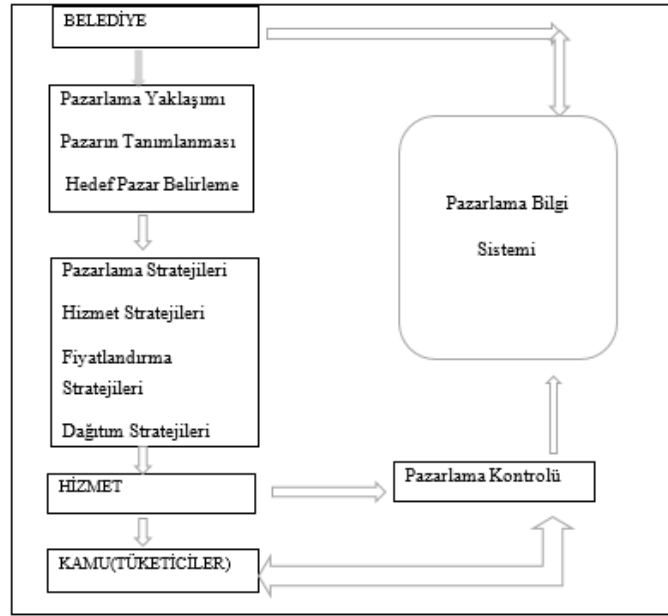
BELEDİYE

Pazarlama Yaklaşımı

Pazarın Tanımlanması

Hedef Pazar Belirleme

Pazarlama Stratejileri

Hizmet Stratejileri

Fiyatlandırma Stratejileri

Dağıtım Stratejileri

HİZMET

KAMU(TÜKETİCİLER)

Pazarlama Bilgi Sistemi

Pazarlama Kontrolü